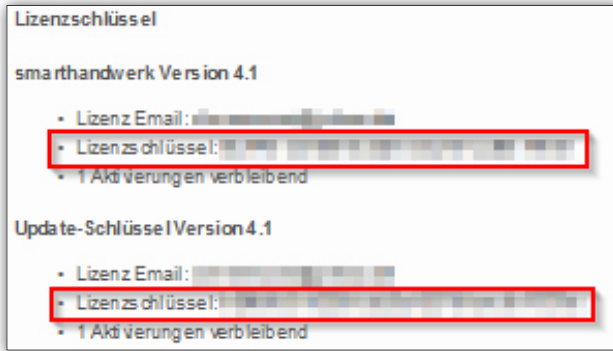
Lizenzschlüssel

smarthandwerk Version 4.1

- Lizenz Email: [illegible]
- Lizenzschlüssel: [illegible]
- 1 Aktivierungen verbleibend

Update-Schlüssel Version 4.1

- Lizenz Email: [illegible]
- Lizenzschlüssel: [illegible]
- 1 Aktivierungen verbleibend